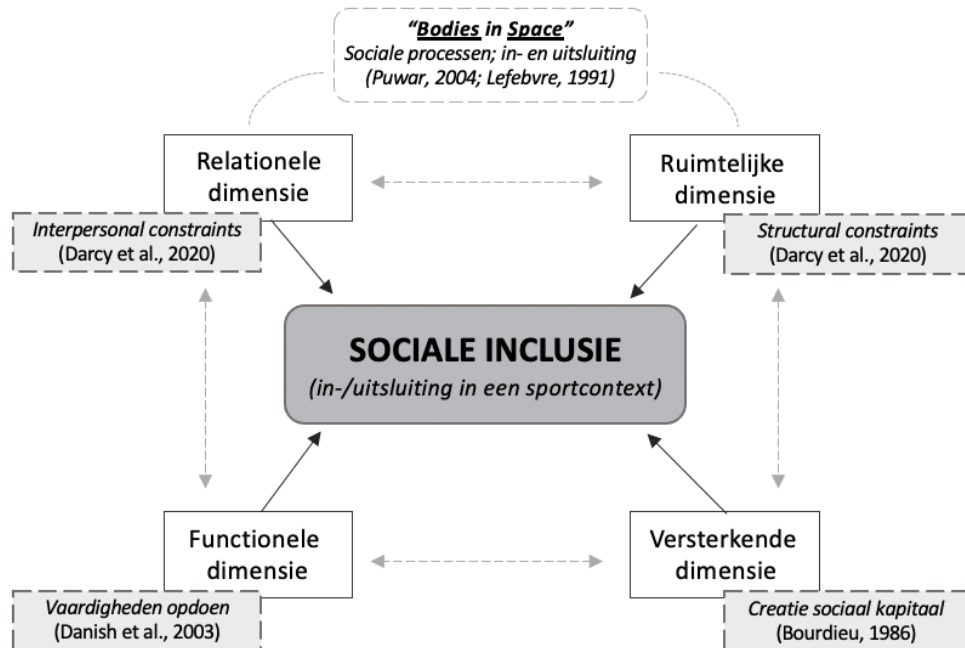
"Bodies in Space"
Sociale processen; in- en uitsluiting
(Puwar, 2004; Lefebvre, 1991)

Relationele dimensie

Interpersonal constraints
(Darcy et al., 2020)

Ruimtelijke dimensie

Structural constraints
(Darcy et al., 2020)

SOCIALE INCLUSIE
(in-/uitsluiting in een sportcontext)

Functionele dimensie

Vaardigheden opdoen
(Danish et al., 2003)

Versterkende dimensie

Creatie sociaal kapitaal
(Bourdieu, 1986)